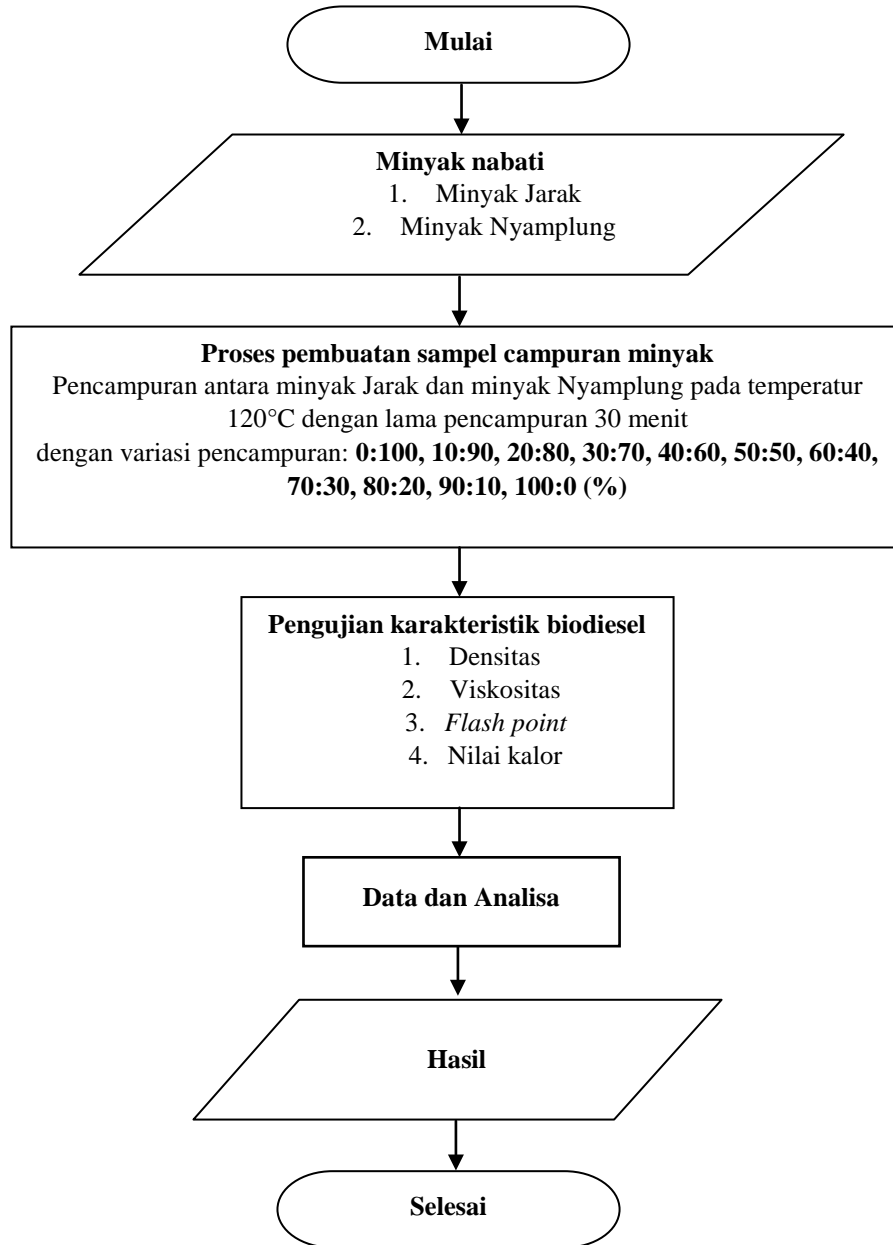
Mulai

Minyak nabati
1. Minyak Jarak
2. Minyak Nyamplung

Proses pembuatan sampel campuran minyak
Pencampuran antara minyak Jarak dan minyak Nyamplung pada temperatur 120°C dengan lama pencampuran 30 menit
dengan variasi pencampuran: 0:100, 10:90, 20:80, 30:70, 40:60, 50:50, 60:40, 70:30, 80:20, 90:10, 100:0 (%)

Pengujian karakteristik biodiesel
1. Densitas
2. Viskositas
3. Flash point
4. Nilai kalor

Data dan Analisa

Hasil

Selesai